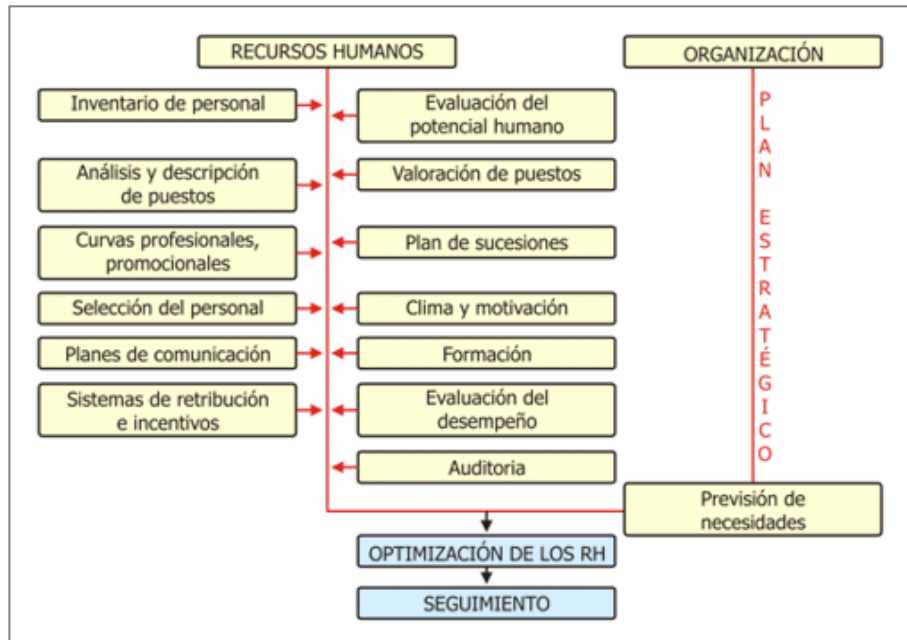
RECURSOS HUMANOS

ORGANIZACIÓN

Inventario de personal

Evaluación del potencial humano

Análisis y descripción de puestos

Valoración de puestos

Curvas profesionales, promocionales

Plan de sucesiones

Selección del personal

Clima y motivación

Planes de comunicación

Formación

Sistemas de retribución e incentivos

Evaluación del desempeño

Auditoria

PLAN ESTRATÉGICO

Previsión de necesidades

OPTIMIZACIÓN DE LOS RH

SEGUIMIENTO